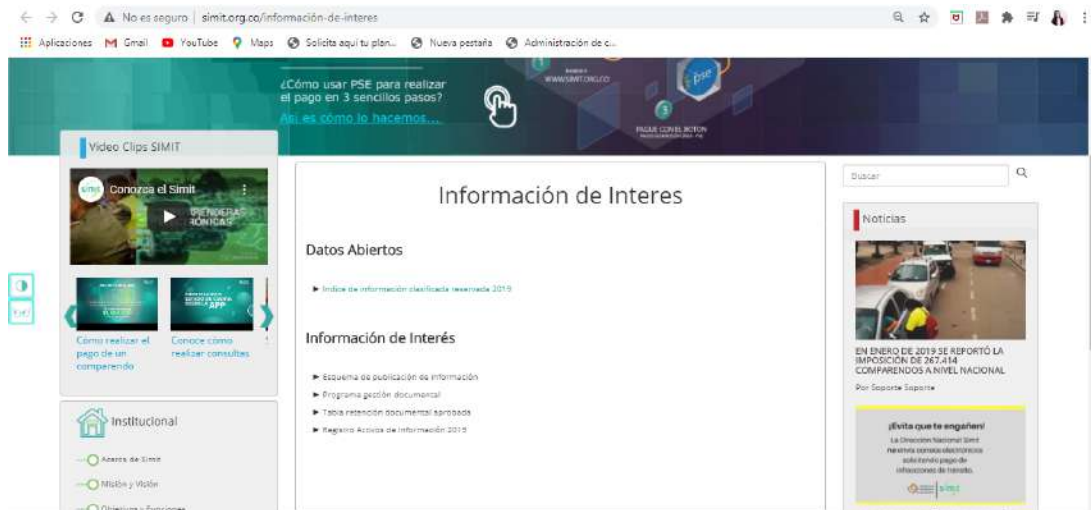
No es seguro | simit.org.co/información-de-interes

Aplicaciones Gmail YouTube Maps Solicita aquí tu plan... Nueva pestaña Administración de c...

¿Cómo usar PSE para realizar el pago en 3 sencillos pasos?
Así es cómo lo hacemos...

WWW.SIMIT.ORG.CO
PAGUE CON EL BOTON

Video Clips SIMIT

Conozca el Simit

Cómo realizar el pago de un comparendo

Conoce cómo realizar consultas

Institucional

Acerca de Simit
Misión y Visión
Objetivos y Funciones

Información de Interes

Datos Abiertos

Índice de información clasificada reservada 2019

Información de Interés

Esquema de publicación de información
Programa gestión documental
Tabla retención documental aprobada
Registro Activos de Información 2019

Buscar

Noticias

EN ENERO DE 2019 SE REPORTÓ LA IMPOSICIÓN DE 267.414 COMPARENDOS A NIVEL NACIONAL

Por Soporte Soporte

¡Evita que te engañen!
La Dirección Nacional Simit no envía correos electrónicos solicitando pago de infracciones de tránsito.

simit